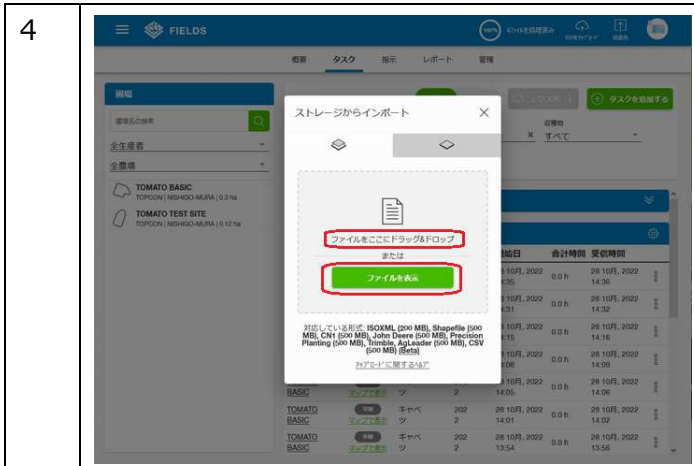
4

FIELDS

100%

概要 タスク 指示 レポート 管理

圃場

圃場名の検索

全生産者

全農場

TOMATO BASIC
TOPCON | NISHIGO-MURA | 0.3 ha

TOMATO TEST SITE
TOPCON | NISHIGO-MURA | 0.12 ha

タスクを追加する

収穫物

すべて

ストレージからインポート

ファイルをここにドラッグ&ドロップ

または

ファイルを表示

対応している形式: ISOXML (200 MB), Shapefile (500 MB), CN1 (500 MB), John Deere (500 MB), Precision Planting (500 MB), Trimble, AgLeader (500 MB), CSV (500 MB) (Beta)

アップロードに関するヘルプ

開始日 合計時間 受信時間

28 10月, 2022 14:36

28 10月, 2022 14:32

28 10月, 2022 14:16

28 10月, 2022 14:09

28 10月, 2022 14:06

28 10月, 2022 14:02

28 10月, 2022 13:56

0.0 h

TOMATO BASIC

TOMATO BASIC

TOMATO BASIC

キャベツ

202 2

28 10月, 2022 14:05

28 10月, 2022 14:01

28 10月, 2022 13:54